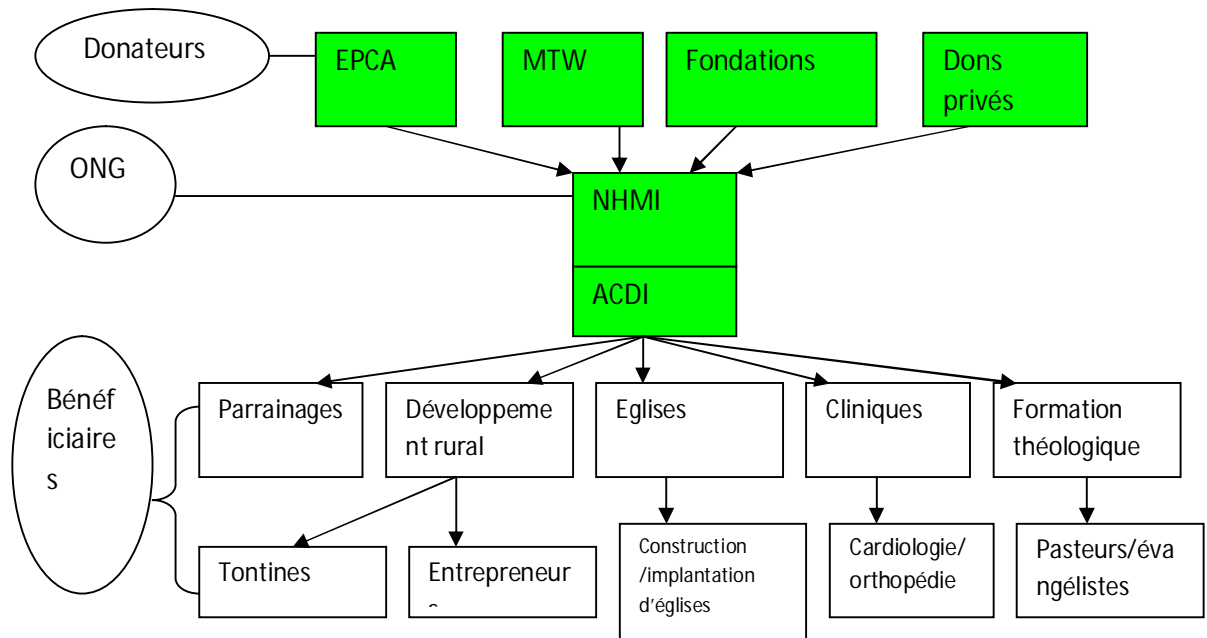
Donateurs

EPCA

MTW

Fondations

Dons privés

ONG

NHMI

ACDI

Bénéficiaires

Parrainages

Développement rural

Eglises

Cliniques

Formation théologique

Tontines

Entrepreneur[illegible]

Construction /implantation d'églises

Cardiologie/ orthopédie

Pasteurs/évangélistes